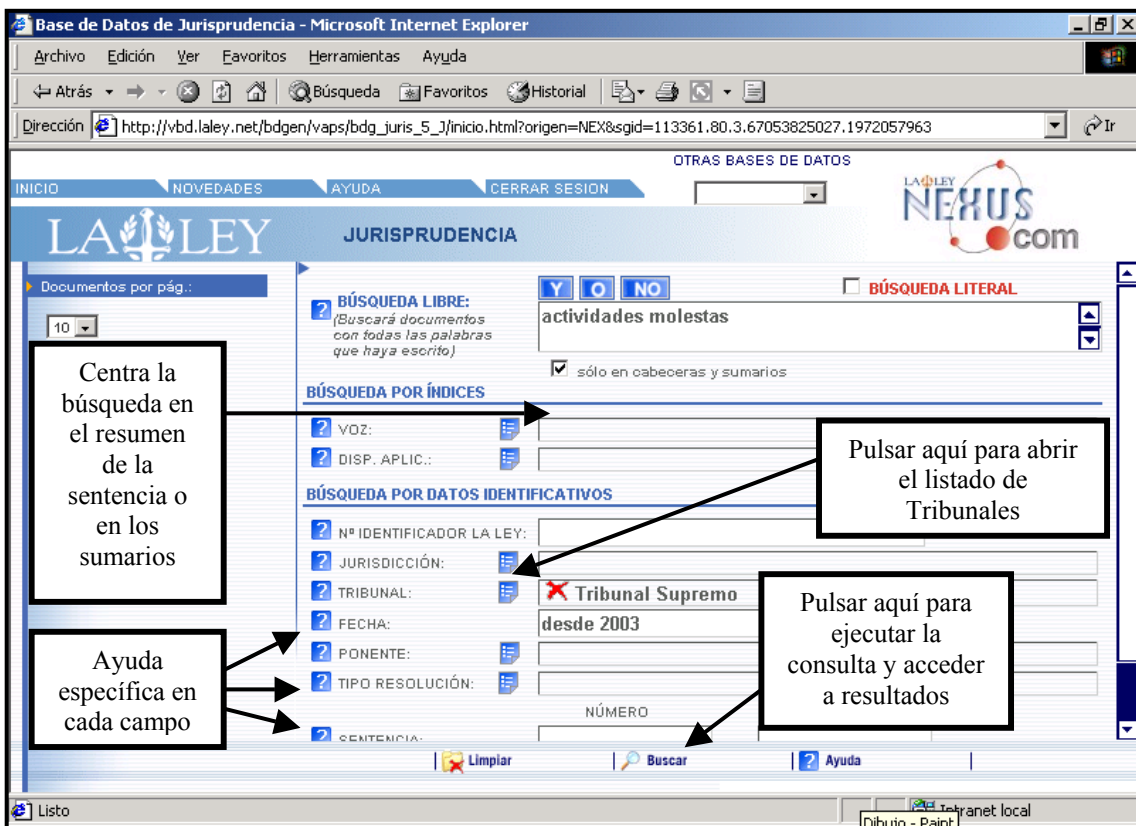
Base de Datos de Jurisprudencia - Microsoft Internet Explorer

Archivo Edición Ver Favoritos Herramientas Ayuda

Atrás Búsqueda Favoritos Historial

Dirección http://vbd.laley.net/bdgen/vaps/bdg_juris_5_J/inicio.html?origen=NEX&sgid=113361.80.3.67053825027.1972057963 Ir

OTRAS BASES DE DATOS

INICIO NOVEDADES AYUDA CERRAR SESION

LA LEY JURISPRUDENCIA

LA LEY NEXUS .com

Documentos por pág.:

10

BÚSQUEDA LIBRE: (Buscará documentos con todas las palabras que haya escrito)

Y O NO

BÚSQUEDA LITERAL

actividades molestas

sólo en cabeceras y sumarios

BÚSQUEDA POR ÍNDICES

VOZ:

DISP. APLIC.:

BÚSQUEDA POR DATOS IDENTIFICATIVOS

Nº IDENTIFICADOR LA LEY:

JURISDICCIÓN:

TRIBUNAL: Tribunal Supremo

FECHA: desde 2003

PONENTE:

TIPO RESOLUCIÓN:

NÚMERO

SENTENCIA:

Centra la búsqueda en el resumen de la sentencia o en los sumarios

Pulsar aquí para abrir el listado de Tribunales

Pulsar aquí para ejecutar la consulta y acceder a resultados

Ayuda específica en cada campo

Limpiar Buscar Ayuda

Listo

Intranet local

Dibujo - Paint